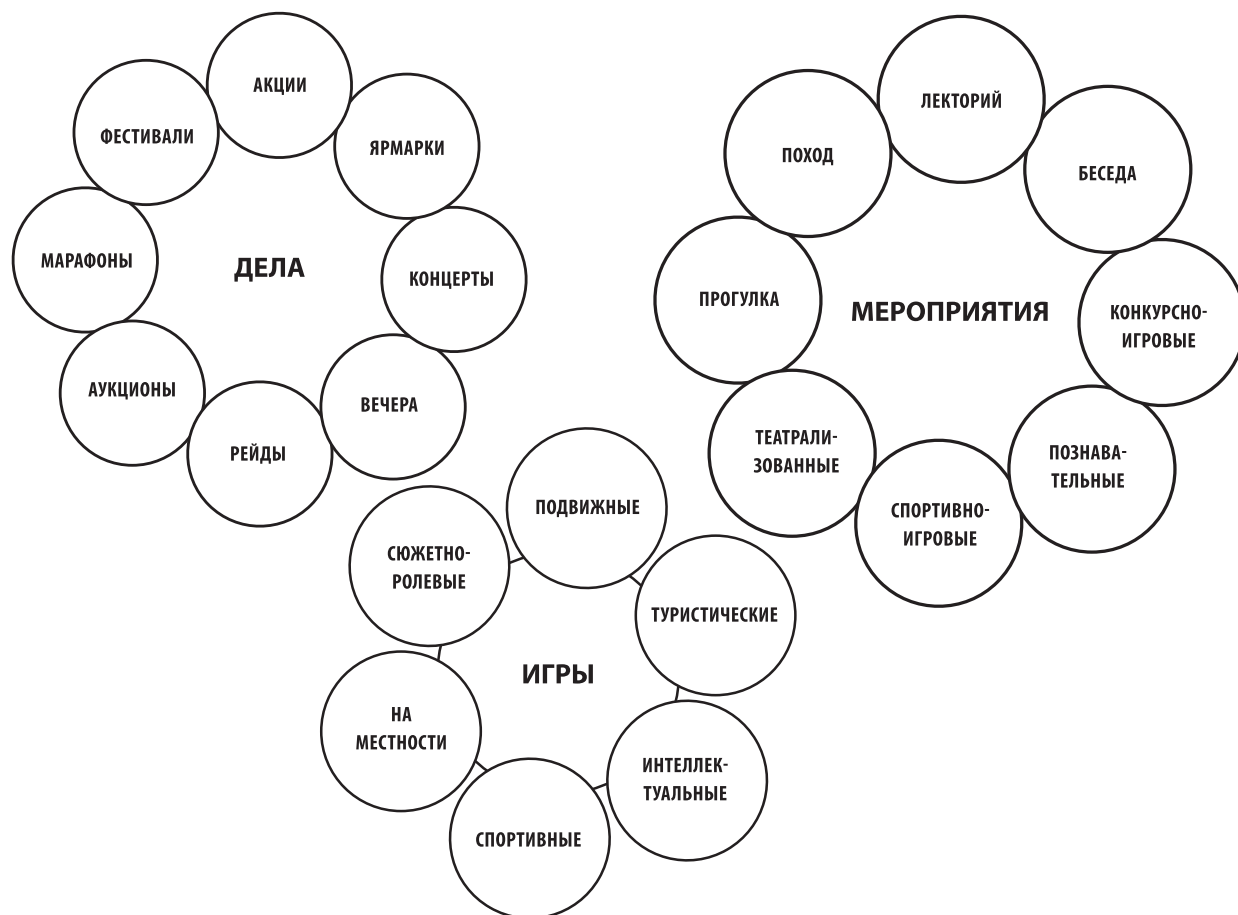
ДЕЛА

АКЦИИ

ЯРМАРКИ

КОНЦЕРТЫ

ВЕЧЕРА

РЕЙДЫ

АУКЦИОНЫ

МАРАФОНЫ

ФЕСТИВАЛИ

МЕРОПРИЯТИЯ

ЛЕКТОРИЙ

БЕСЕДА

КОНКУРСНО-ИГРОВЫЕ

ПОЗНАВАТЕЛЬНЫЕ

СПОРТИВНО-ИГРОВЫЕ

ТЕАТРАЛИЗОВАННЫЕ

ПРОГУЛКА

ПОХОД

ИГРЫ

ПОДВИЖНЫЕ

ТУРИСТИЧЕСКИЕ

ИНТЕЛЛЕКТУАЛЬНЫЕ

СПОРТИВНЫЕ

НА МЕСТНОСТИ

СЮЖЕТНО-РОЛЕВЫЕ